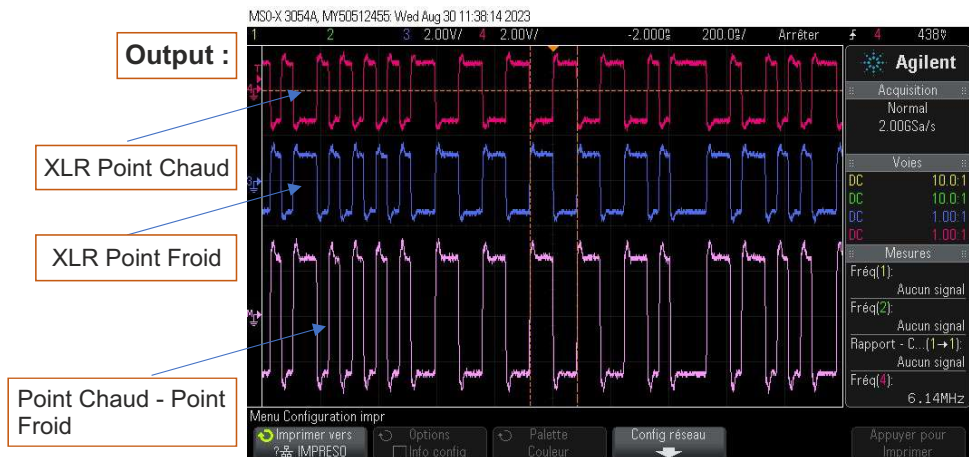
MSO-X 3054A, MY50512455: Wed Aug 30 11:38:14 2023

1 2 3 2.00V/ 4 2.00V/ -2.000s 200.0s/ Arrêter 4 438V

Output :

Agilent

Acquisition
Normal
2.00GSa/s

Voies
DC 10.0:1
DC 10.0:1
DC 1.00:1
DC 1.00:1

Mesures
Fréq(1):
Aucun signal
Fréq(2):
Aucun signal
Rapport - C...(1→1):
Aucun signal
Fréq(4):
6.14MHz

XLR Point Chaud

XLR Point Froid

Point Chaud - Point Froid

Menu Configuration impr

Imprimer vers
IMPRESS

Options
Info config

Palette
Couleur

Config réseau

Appuyer pour
Imprimer